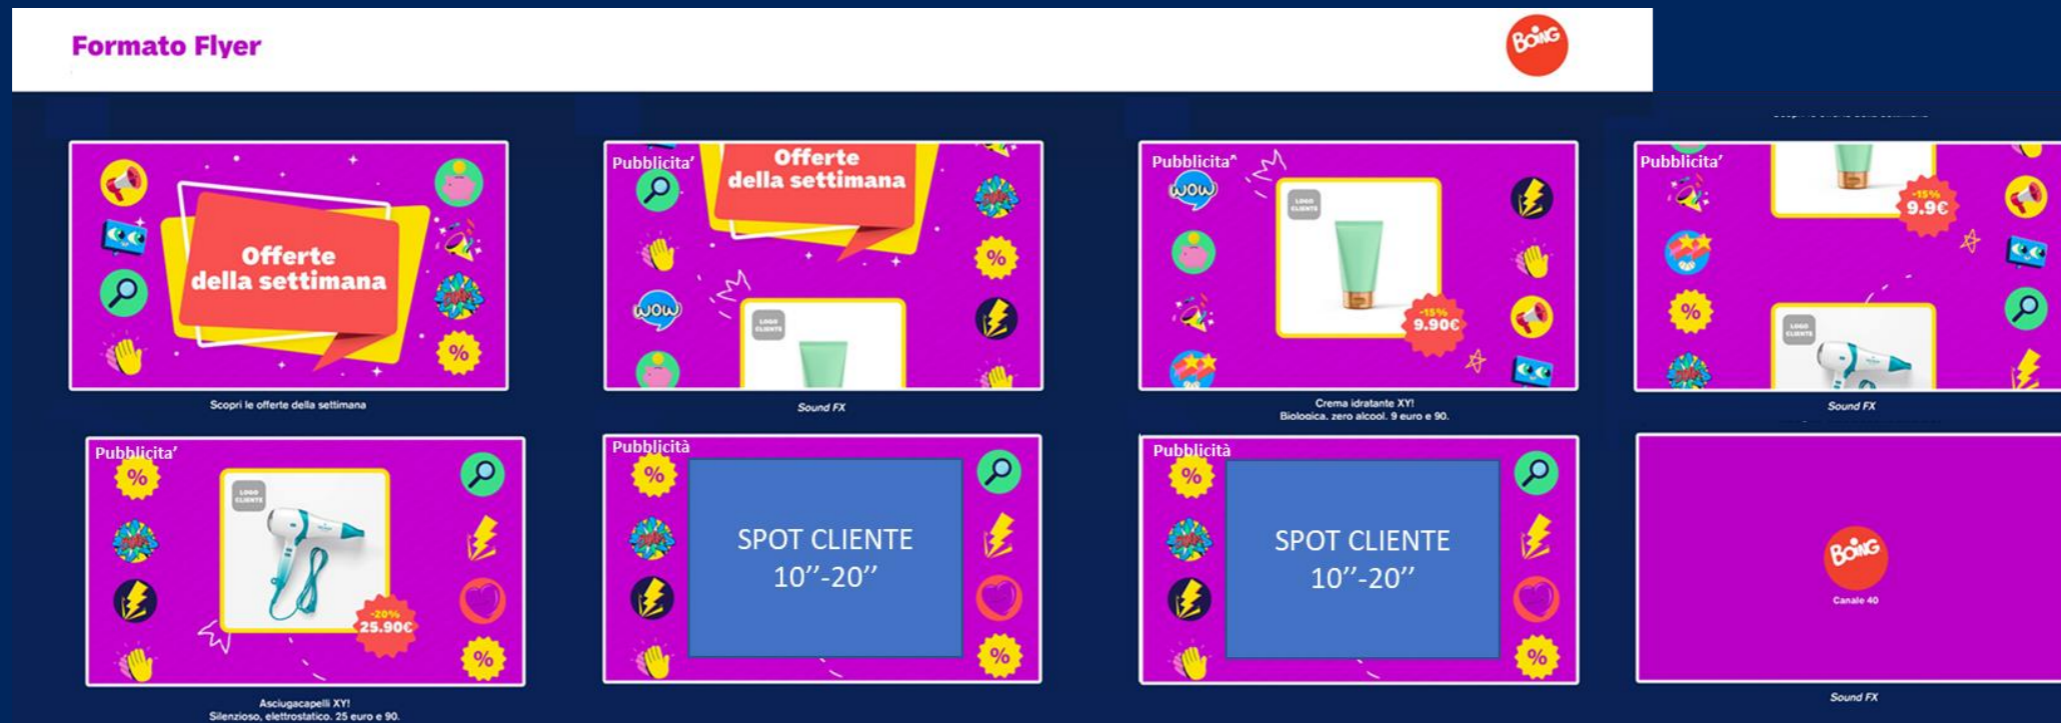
Formato Flyer

BOING

Offerte della settimana

Scopri le offerte della settimana

Pubblicita'

Offerte della settimana

WOW

LOGO CLIENTE

Sound FX

Pubblicita'

WOW

LOGO CLIENTE

-15% 9.90€

Crema idratante XY! Biologica, zero alcool. 9 euro e 90.

Pubblicita'

-15% 9.9€

LOGO CLIENTE

Sound FX

Pubblicita'

%

LOGO CLIENTE

-20% 25.90€

Asciugacapelli XY! Silenzioso, elettrostatico. 25 euro e 90.

Pubblicità

%

SPOT CLIENTE 10''-20''

Pubblicità

%

SPOT CLIENTE 10''-20''

BOING

Canale 40

Sound FX